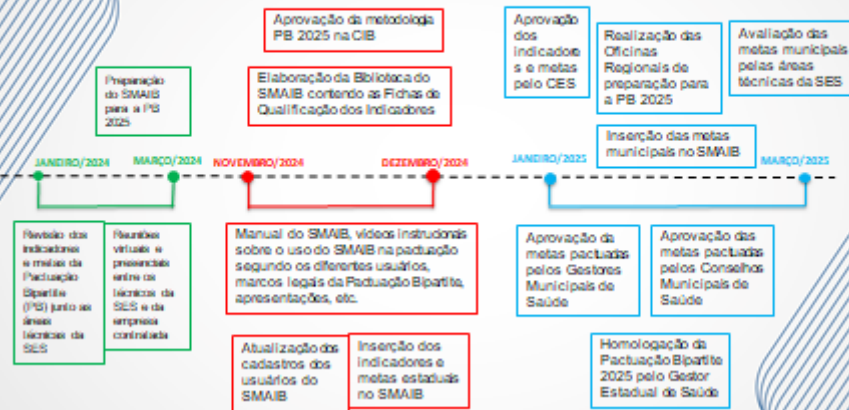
Aprovação da metodologia PB 2025 na CIB

Elaboração da Biblioteca do SMAIB contendo as Fichas de Qualificação dos Indicadores

Preparação do SMAIB para a PB 2025

Aprovação dos indicadores e metas pelo CES

Realização das Oficinas Regionais de preparação para a PB 2025

Avaliação das metas municipais pelas áreas técnicas da SES

Inserção das metas municipais no SMAIB

JANEIRO/2024

MARÇO/2024

NOVEMBRO/2024

DEZEMBRO/2024

JANEIRO/2025

MARÇO/2025

Revisão dos indicadores e metas da Pactuação Bipartite (PB) junto as áreas técnicas da SES

Reuniões virtuais e presenciais entre os técnicos da SES e da empresa contratada

Manual do SMAIB, vídeos instrucionais sobre o uso do SMAIB na pactuação segundo os diferentes usuários, marcos legais da Pactuação Bipartite, apresentações, etc.

Aprovação das metas pactuadas pelos Gestores Municipais de Saúde

Aprovação das metas pactuadas pelos Conselhos Municipais de Saúde

Atualização dos cadastros dos usuários do SMAIB

Inserção dos indicadores e metas estaduais no SMAIB

Homologação da Pactuação Bipartite 2025 pelo Gestor Estadual de Saúde